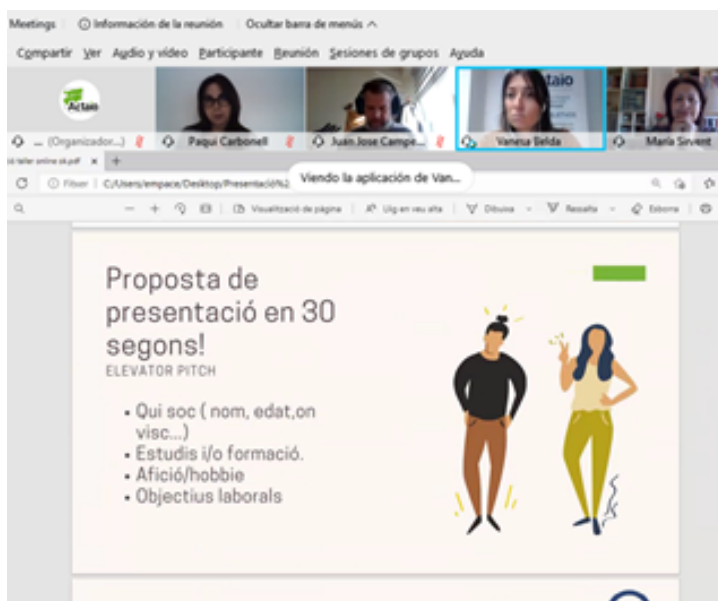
Meetings | Información de la reunión | Ocultar barra de menús ^

Compartir Ver Audio y vídeo Participante Reunión Sesiones de grupos Ayuda

Actaio

... (Organizador...) Paqui Carbonell Juan Jose Campe... Vanesa Belda María Sirvent

taio

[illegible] taller online pk.pdf × +

Viendo la aplicación de Van...

Fitxer | C:/Users/empace/Desktop/Presentació%2

Visualització de pàgina | Llig en veu alta | Dibuixa | Ressalta | Esborra

Proposta de presentació en 30 segons!
ELEVATOR PITCH

• Qui soc ( nom, edat,on visc...)
• Estudis i/o formació.
• Afició/hobbie
• Objectius laborals